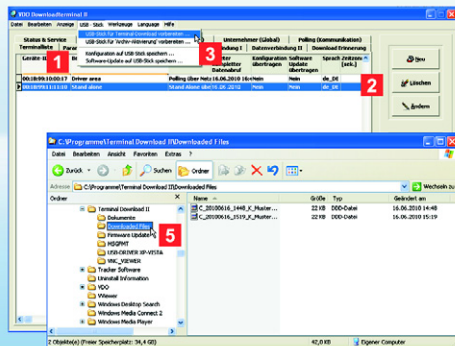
VDO Downloadterminal II

Datei Bearbeiten Anzeige USB-Stick Werkzeuge Language Hilfe

USB-Stick für Terminal Download vorbereiten...
USB-Stick für "Archiv-Wiener" vorbereiten...
Konfiguration auf USB-Stick speichern...
Software-Update auf USB-Stick speichern...

Status & Service
Terminalliste
Paren
Geräte-ID
Unternehmer (Global)
Polling (Kommunikation)
Verbindung I
Datenverbindung II
Download Erinnerung
Letzter kompletter Datenabruf
Konfiguration übertragen
Software Update übertragen
Sprache
Zeitzone [sek.]

00:18:09:10:00:17 Driver area Polling über Netz 16.06.2010 16:48 Nein Nein de_DE
00:18:09:11:00:10 Stand-alone Stand Alone über 16.06.2010 Nein Nein de_DE

1
2
3
5

Neu
Löschen
Ändern

C:\Programme\Terminal Download II\Downloaded Files

Datei Bearbeiten Ansicht Favoriten Extras ?

Zurück Suchen Ordner

Adresse C:\Programme\Terminal Download II\Downloaded Files Wechseln zu

Ordner
Terminal Download II
Dokumente
Downloaded Files
Firmware Update
MSGPMT
USB-DRIVER XP-VISTA
VNC_VIEWER
Tracker Software
Uninstall Information
VDO
Viewer
Windows Desktop Search
Windows Media Connect 2
Windows Media Player

Name | Größe | Typ | Geändert am
C_20100616_1448_K_Muster... | 22 KB | DDD-Datei | 16.06.2010 14:48
C_20100616_1519_K_Muster... | 22 KB | DDD-Datei | 16.06.2010 15:19

2 Objekt(e) (Freier Speicherplatz: 34,4 GB) 42,0 KB Eigener Computer